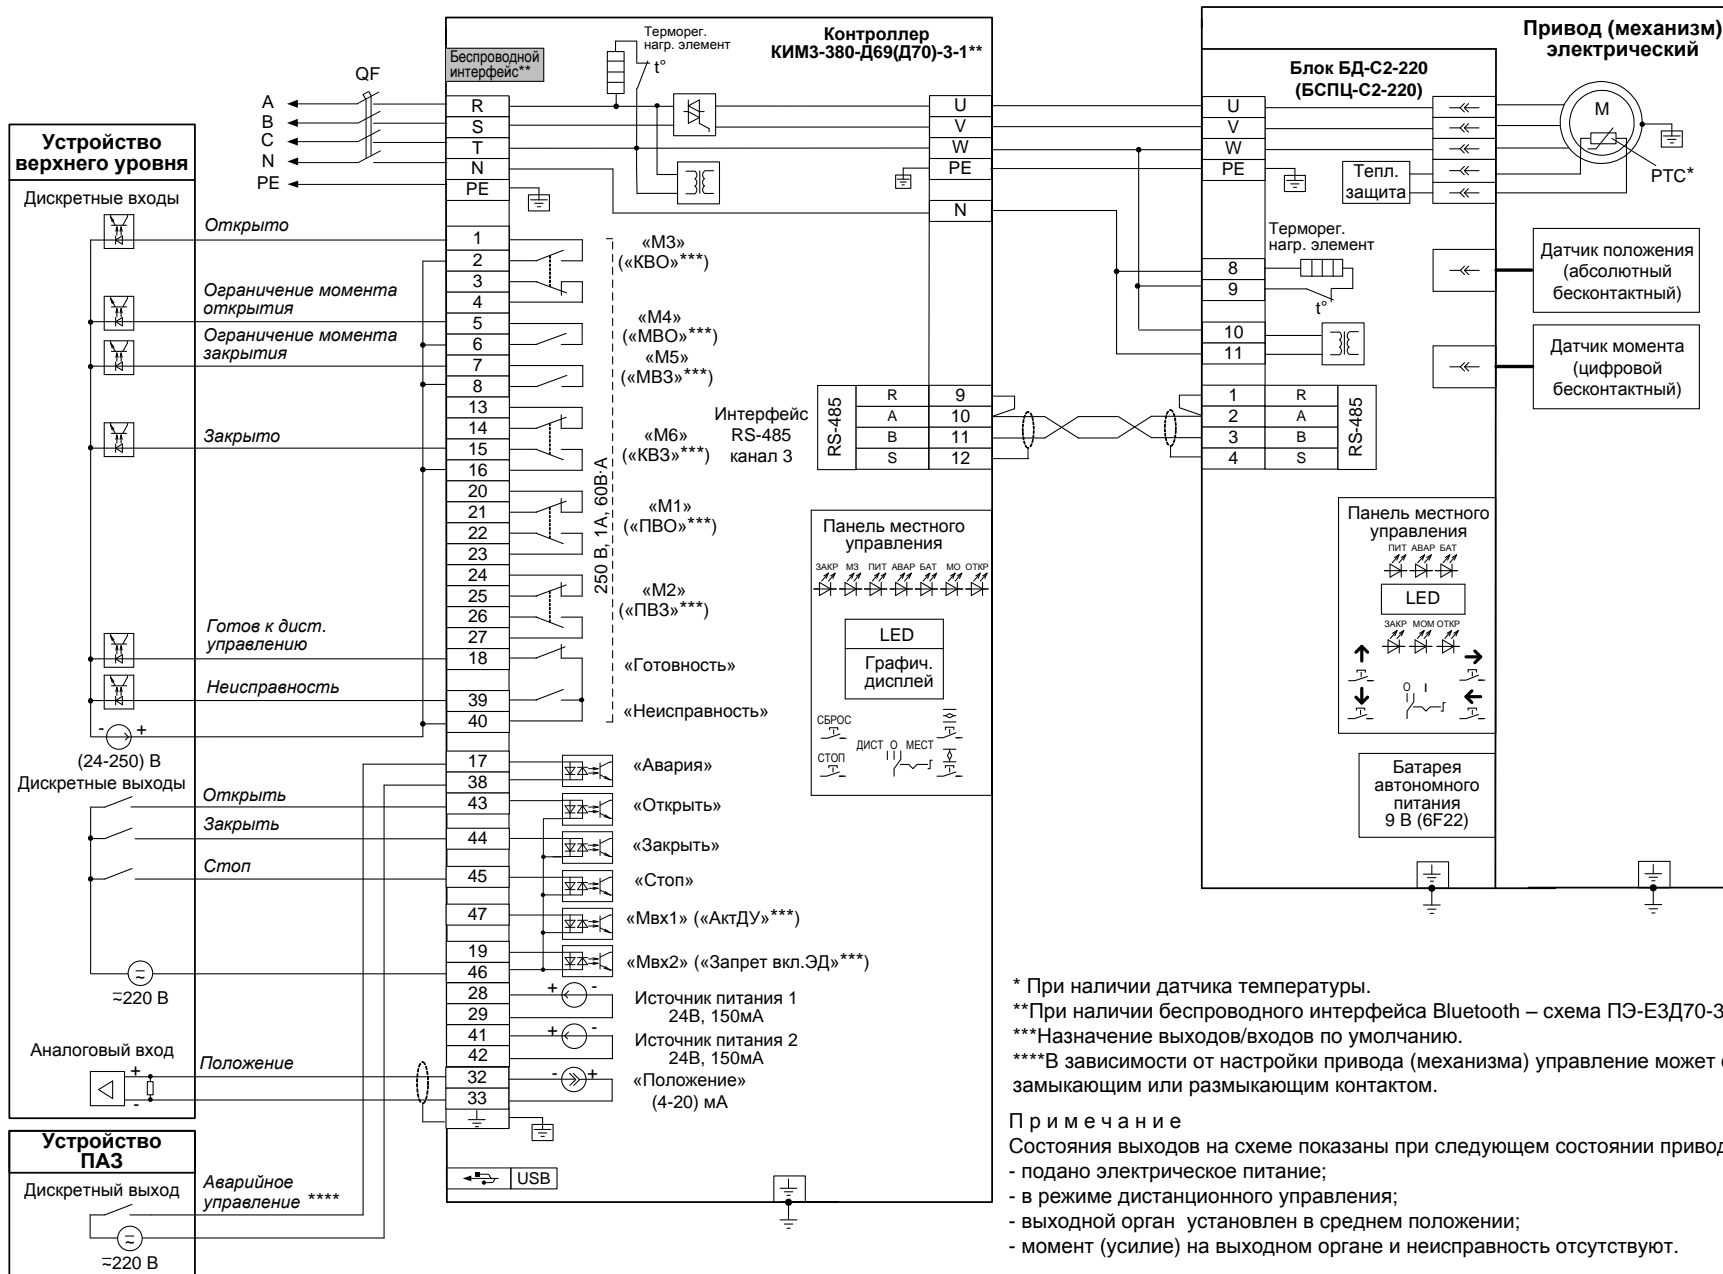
Терморег. нагр. элемент

Контроллер КИМ3-380-Д69(Д70)-3-1**

Беспроводной интерфейс**

QF

A
B
C
N
PE

R
S
T
N
PE

U
V
W
PE
N

t°

Привод (механизм) электрический

Блок БД-С2-220 (БСПЦ-С2-220)

U
V
W
PE

M

PTC*

Тепл. защита

Терморег. нагр. элемент

8
9
10
11

t°

Датчик положения (абсолютный бесконтактный)

Датчик момента (цифровой бесконтактный)

Устройство верхнего уровня

Дискретные входы

Открыто

1
2
3
4
5
6
7
8
13
14
15
16
20
21
22
23
24
25
26
27
18
39
40

«М3» («КВО»***)

Ограничение момента открытия

«М4» («МВО»***)

Ограничение момента закрытия

«М5» («МВЗ»***)

Закрыто

«М6» («КВЗ»***)

Интерфейс RS-485 канал 3

RS-485

R
A
B
S

9
10
11
12

1
2
3
4

R
A
B
S

RS-485

250 В, 1А, 60В·А

«М1» («ПВО»***)

«М2» («ПВЗ»***)

Панель местного управления

ЗАКР М3 ПИТ АВАР БАТ МО ОТКР

LED

Графич. дисплей

СБРОС

СТОП

ДИСТ О МЕСТ

Готов к дист. управлению

«Готовность»

Неисправность

«Неисправность»

(24-250) В

Панель местного управления

ПИТ АВАР БАТ

LED

ЗАКР МОМ ОТКР

О I

Батарея автономного питания 9 В (6F22)

Дискретные выходы

17
38
43
44
45
47
19
46

«Авария»

Открыть

«Открыть»

Закрыть

«Закрыть»

Стоп

«Стоп»

«Мвх1» («АктДУ»***)

«Мвх2» («Запрет вкл.ЭД»***)

≂220 В

28
29
41
42
32
33

Источник питания 1 24В, 150мА

Источник питания 2 24В, 150мА

Аналоговый вход

Положение

«Положение» (4-20) мА

Устройство ПАЗ

Дискретный выход

Аварийное управление ****

≂220 В

USB

* При наличии датчика температуры.

**При наличии беспроводного интерфейса Bluetooth – схема ПЭ-ЕЗД70-3

***Назначение выходов/входов по умолчанию.

****В зависимости от настройки привода (механизма) управление может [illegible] замыкающим или размыкающим контактом.

Примечание

Состояния выходов на схеме показаны при следующем состоянии привод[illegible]

- подано электрическое питание;

- в режиме дистанционного управления;

- выходной орган установлен в среднем положении;

- момент (усилие) на выходном органе и неисправность отсутствуют.